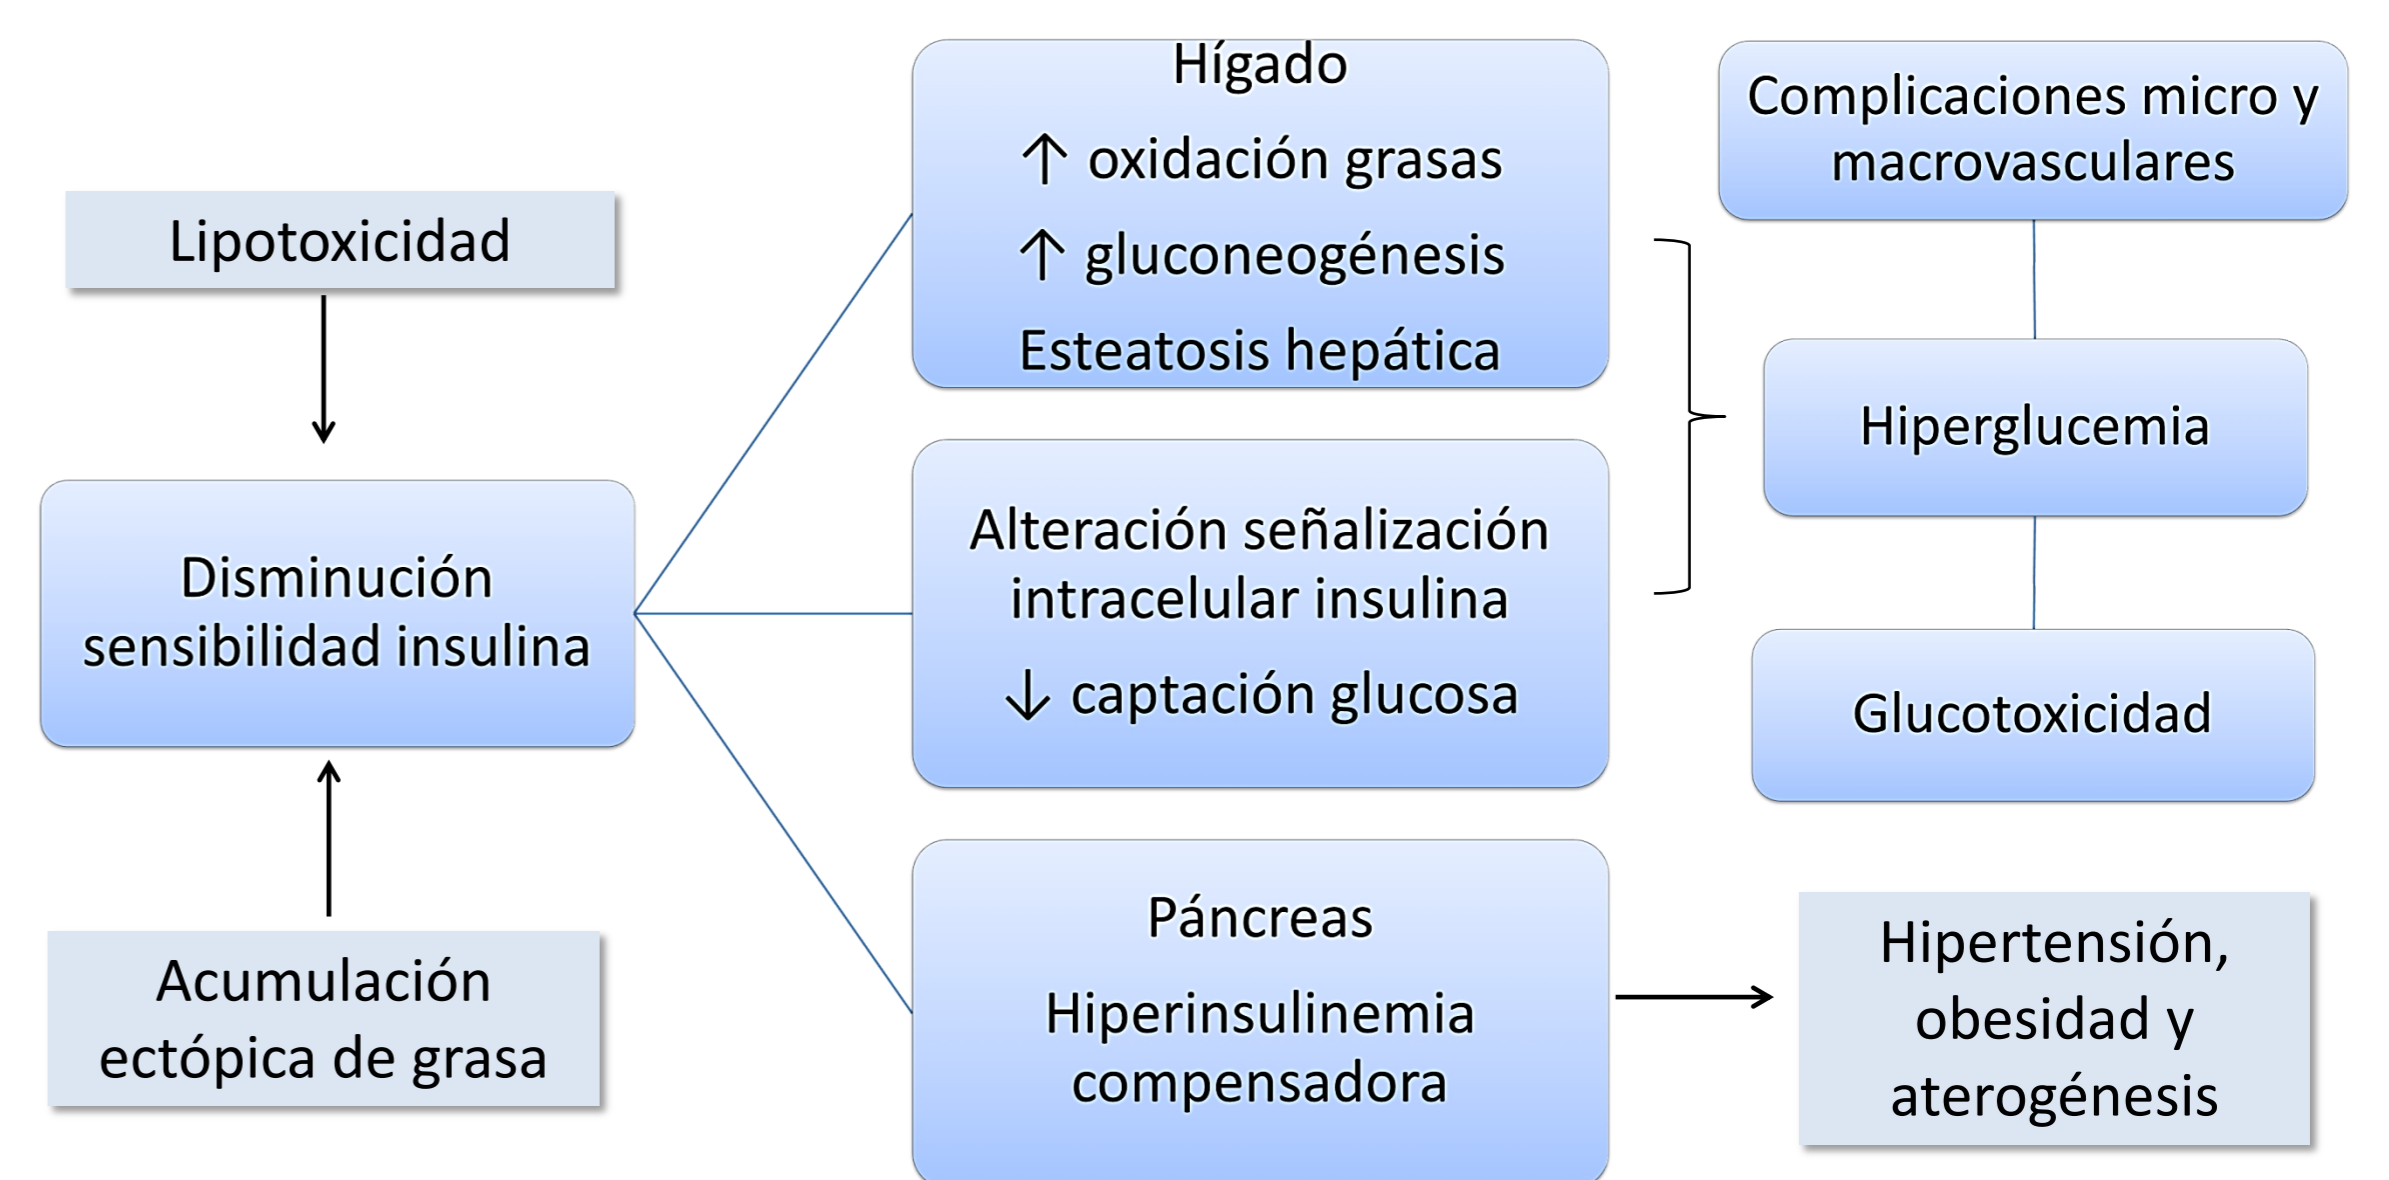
Lipotoxicidad

Disminución sensibilidad insulina

Acumulación ectópica de grasa

Hígado

↑ oxidación grasas

↑ gluconeogénesis

Esteatosis hepática

Alteración señalización intracelular insulina

↓ captación glucosa

Páncreas

Hiperinsulinemia compensadora

Complicaciones micro y macrovasculares

Hiperglucemia

Glucotoxicidad

Hipertensión, obesidad y aterogénesis